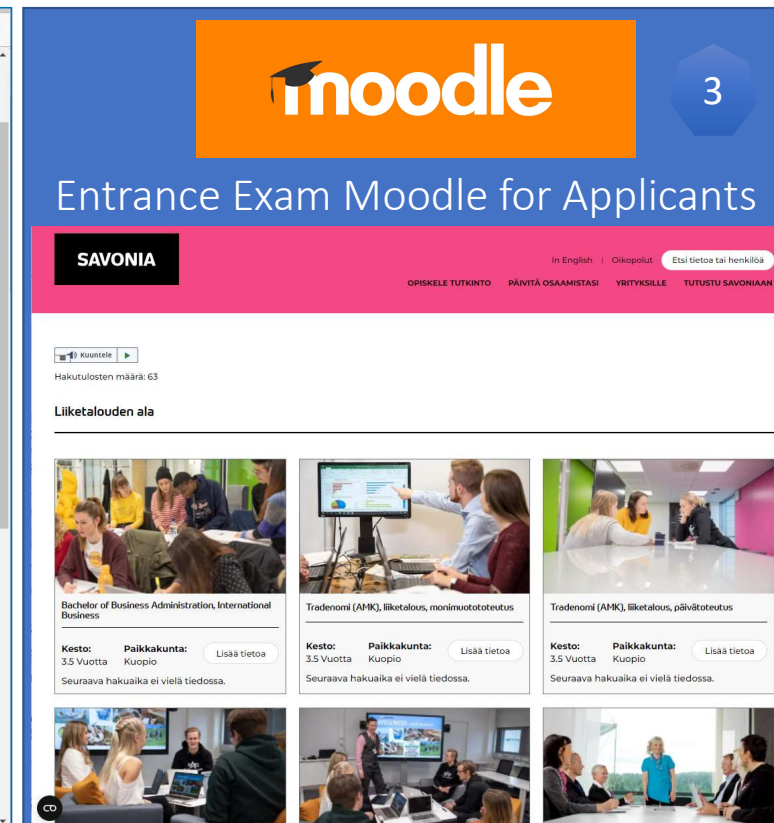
moodle

3

Entrance Exam Moodle for Applicants

SAVONIA

In English | Oikopolut | Etsi tietoa tai henkilöä

OPISKELE TUTKINTO PÄIVITÄ OSAAMISTASI YRITYKSILLE TUTUSTU SAVONIAAN

Kuuntele

Hakutulosten määrä: 63

Liiketalouden ala

Bachelor of Business Administration, International Business

Kesto: 3.5 Vuotta

Paikkakunta: Kuopio

Lisää tietoa

Seuraava hakuaika ei vielä tiedossa.

Tradenomi (AMK), liiketalous, monimuotototeutus

Kesto: 3.5 Vuotta

Paikkakunta: Kuopio

Lisää tietoa

Seuraava hakuaika ei vielä tiedossa.

Tradenomi (AMK), liiketalous, päivätoteutus

Kesto: 3.5 Vuotta

Paikkakunta: Kuopio

Lisää tietoa

Seuraava hakuaika ei vielä tiedossa.